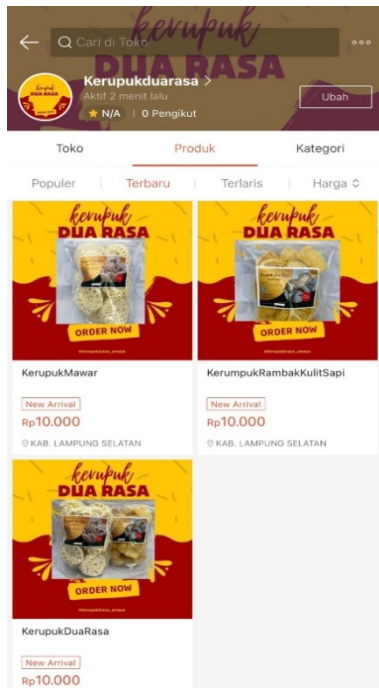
kerupuk DUA RASA

Cari di Toko

kerupuk DUA RASA

Kerupukduarasa >
Aktif 2 menit lalu
N/A | 0 Pengikut

Ubah

Toko | Produk | Kategori

Populer | Terbaru | Terlaris | Harga

kerupuk DUA RASA
ORDER NOW
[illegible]

KerupukMawar
New Arrival
Rp10.000
KAB. LAMPUNG SELATAN

kerupuk DUA RASA
ORDER NOW
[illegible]

KerumpukRambakKulitSapi
New Arrival
Rp10.000
KAB. LAMPUNG SELATAN

kerupuk DUA RASA
ORDER NOW
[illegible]

KerupukDuaRasa
New Arrival
Rp10.000